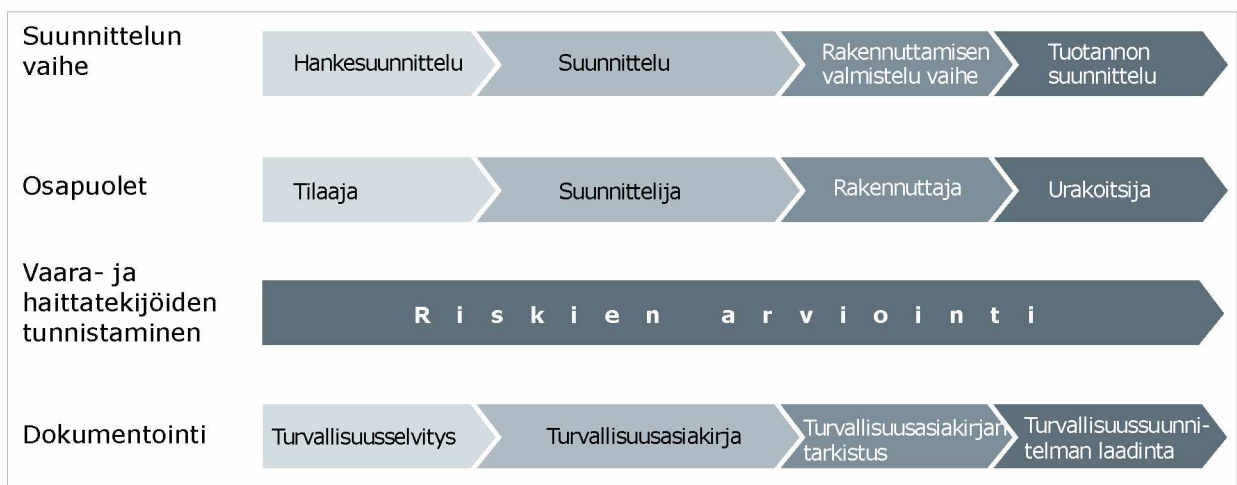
Suunnittelun vaihe

Hankesuunnittelu

Suunnittelu

Rakennuttamisen valmistelu vaihe

Tuotannon suunnittelu

Osapuolet

Tilaaja

Suunnittelija

Rakennuttaja

Urakoitsija

Vaara- ja haittatekijöiden tunnistaminen

R i s k i e n a r v i o i n t i

Dokumentointi

Turvallisuusselvitys

Turvallisuusasiakirja

Turvallisuusasiakirjan tarkistus

Turvallisuussuunnitelman laadinta